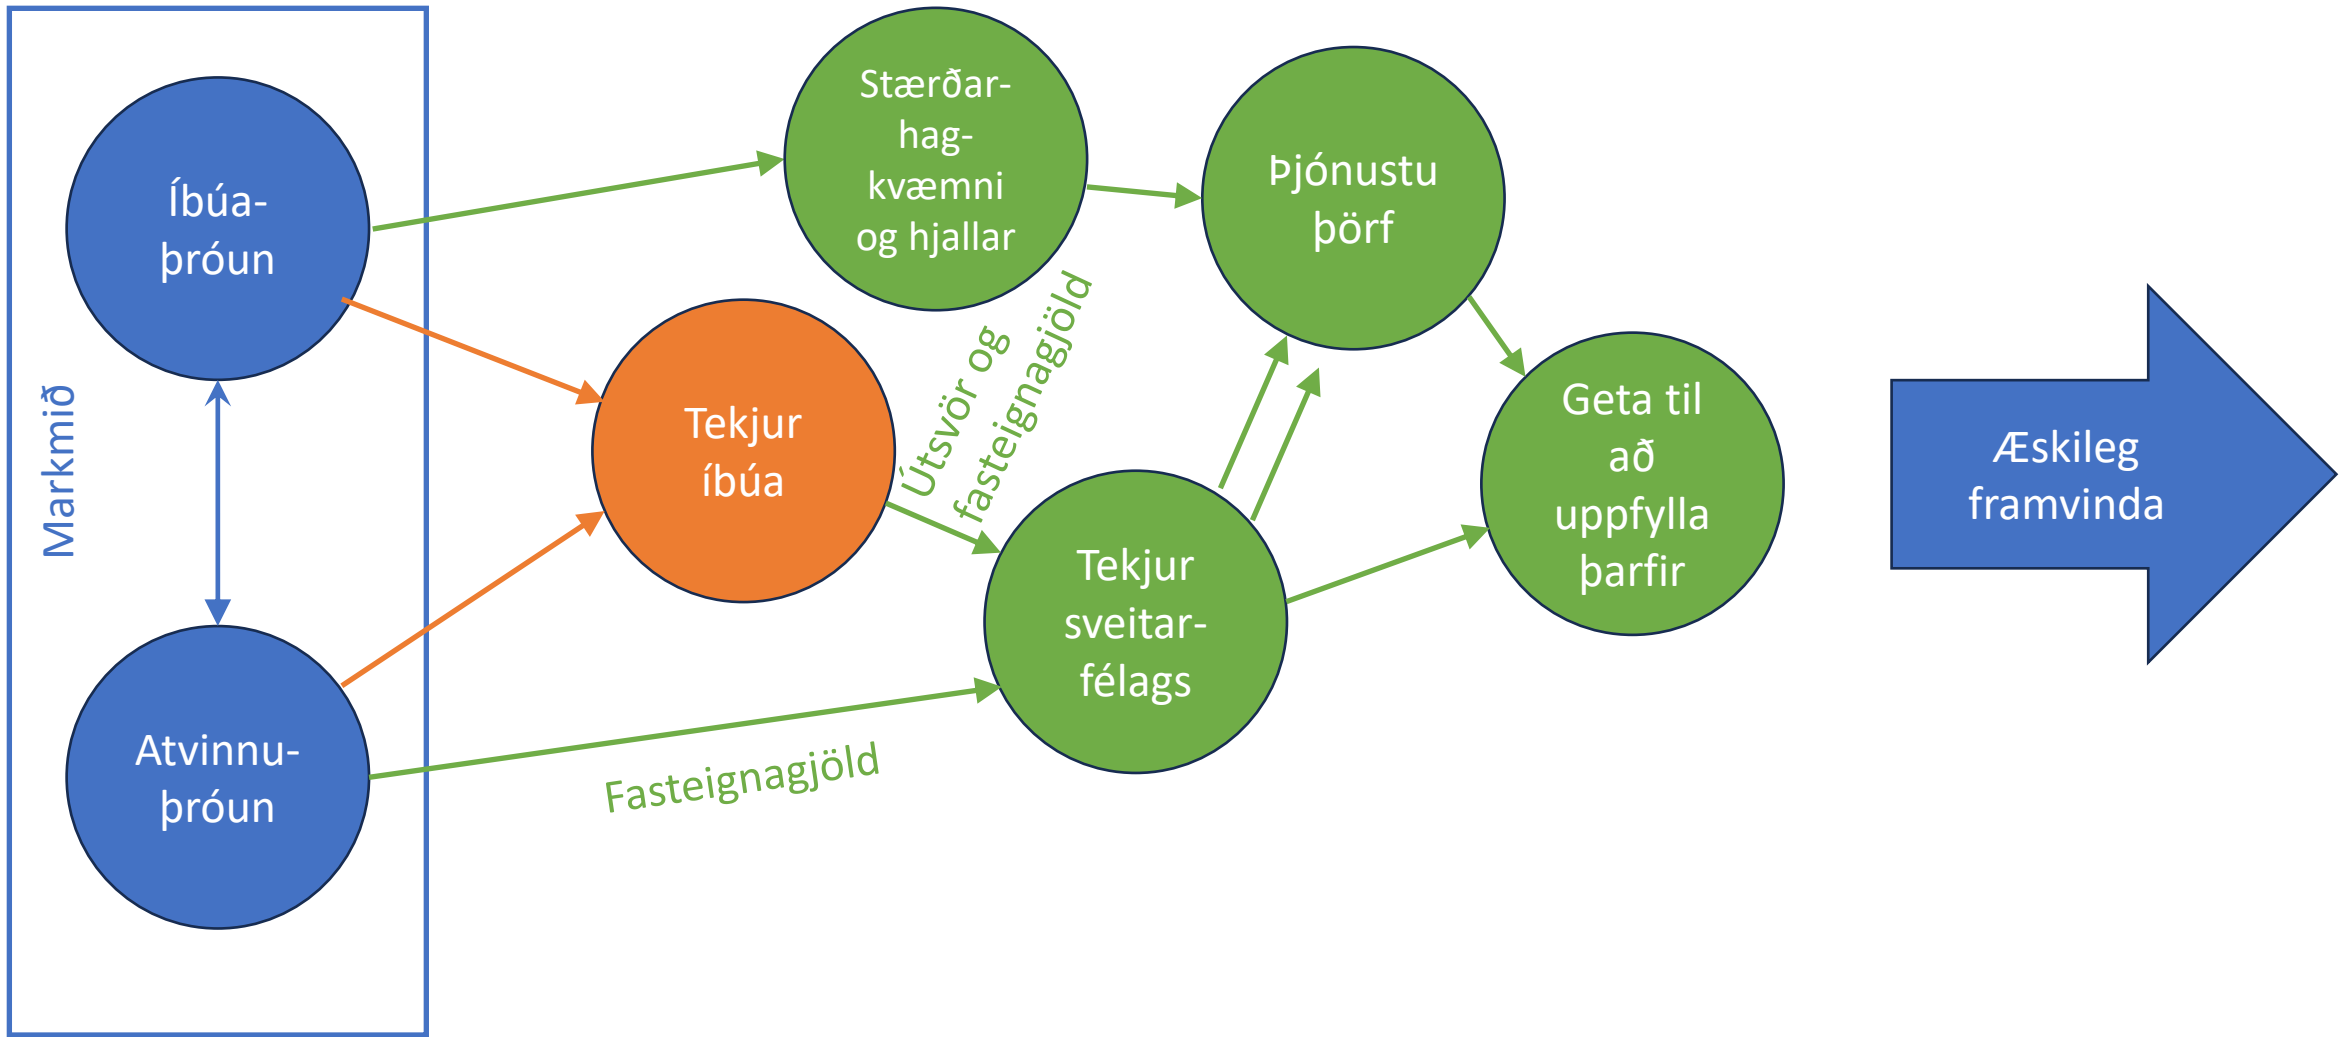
Markmið

Íbúaþróun

Atvinnuþróun

Stærðarhagkvæmni og hjallar

Tekjur íbúa

Útsvör og fasteignagjöld

Fasteignagjöld

Þjónustu þörf

Tekjur sveitarfélags

Geta til að uppfylla þarfir

Æskileg framvinda